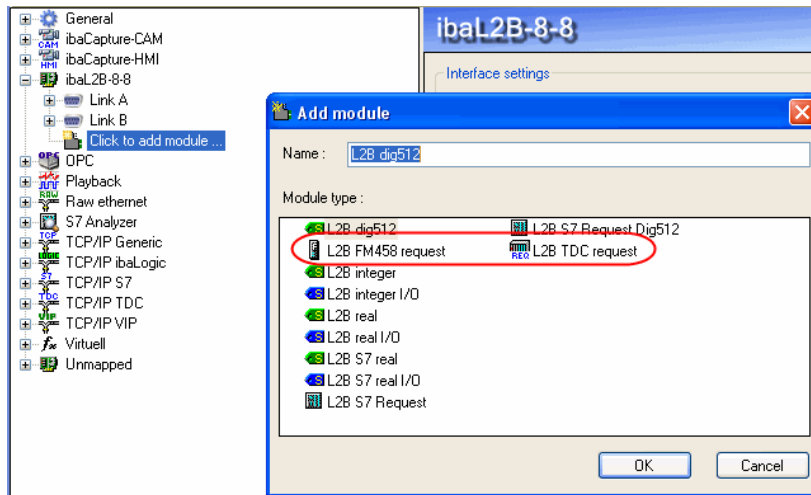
General
ibaCapture-CAM
ibaCapture-HMI
ibaL2B-8-8
Link A
Link B
Click to add module ...
OPC
Playback
Raw ethernet
S7 Analyzer
TCP/IP Generic
TCP/IP ibaLogic
TCP/IP S7
TCP/IP TDC
TCP/IP VIP
Virtuell
Unmapped

ibaL2B-8-8

Interface settings

Add module

Name : L2B dig512

Module type :

L2B dig512
L2B FM458 request
L2B integer
L2B integer I/O
L2B real
L2B real I/O
L2B S7 real
L2B S7 real I/O
L2B S7 Request
L2B S7 Request Dig512
L2B TDC request

OK
Cancel